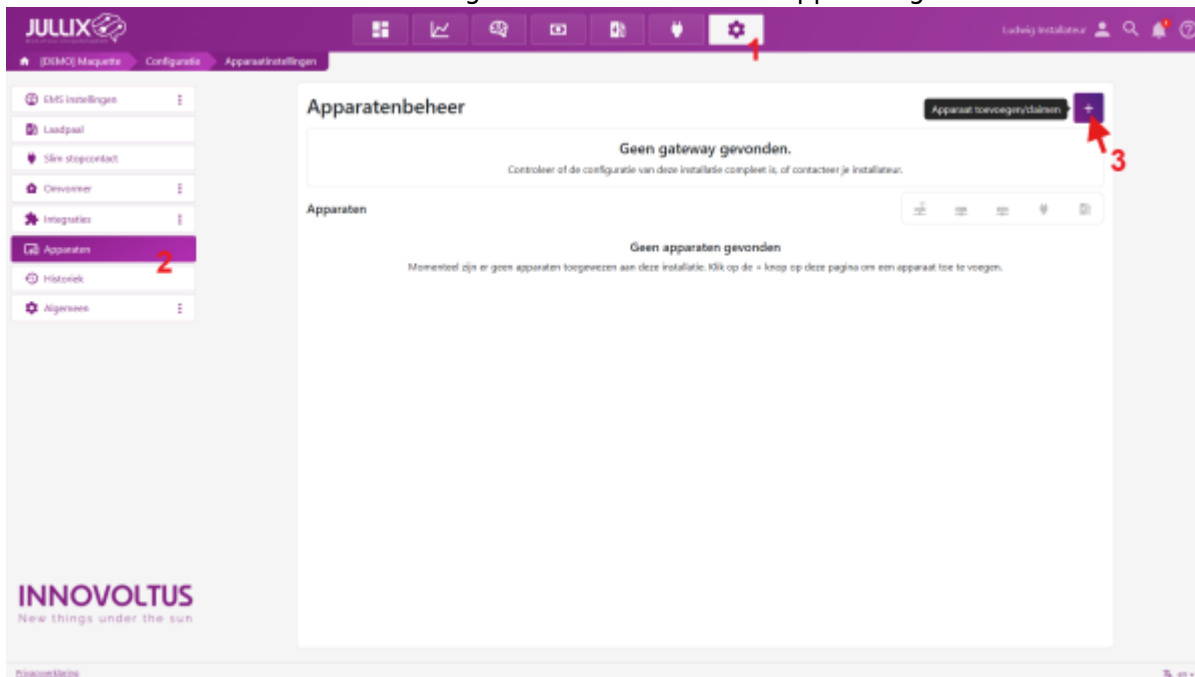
JULLIX

Ludwig Installateur

1

(DEMO) Maquette Configuratie Apparaatinstellingen

EMS instellingen

Laadpaal

Slim stopcontact

Omvormer

Integraties

Apparaten

2

Historiek

Algemeen

Apparatenbeheer

Apparaat toevoegen/claimen

+

3

Geen gateway gevonden.

Controleer of de configuratie van deze installatie compleet is, of contacteer je installateur.

Apparaten

Geen apparaten gevonden

Momenteel zijn er geen apparaten toegewezen aan deze installatie. Klik op de + knop op deze pagina om een apparaat toe te voegen.

INNOVOLTUS

New things under the sun

Privacyverklaring